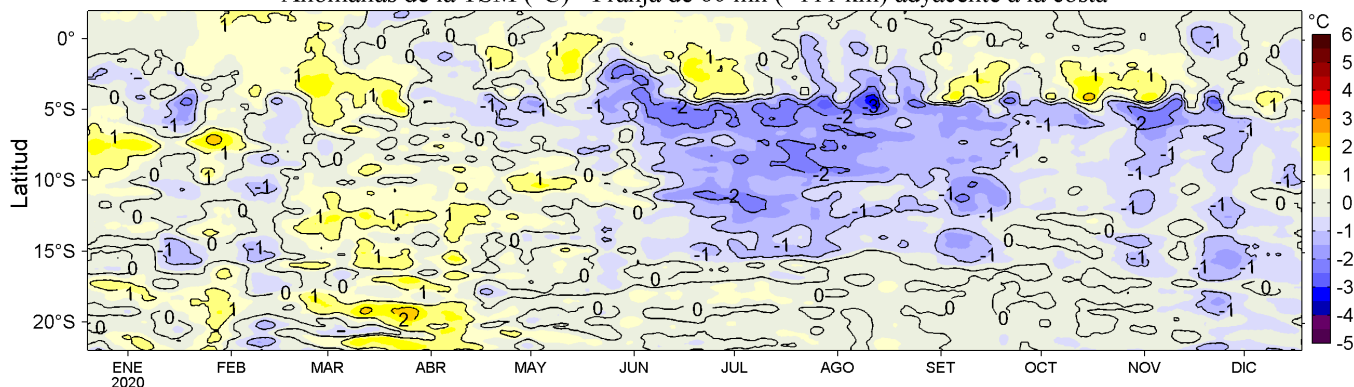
Anomalías de la TSM (°C) - Franja de 60 mn (~111 km) adyacente a la costa

°C
6
5
4
3
2
1
0
-1
-2
-3
-4
-5

Latitud
0°
5°S
10°S
15°S
20°S

ENE
2020
FEB
MAR
ABR
MAY
JUN
JUL
AGO
SET
OCT
NOV
DIC

1 0 -1 1 0 1 -1 1 0 1 1 0 1 1 -1 0 1 -1 -2 -3 -2 -1 -2 -1 -1 -2 -1 0 1 1 -1 1 0 1 -1 0 -1 -1 1 -1 0 0 1 1 1 0 -1 -1 -1 0 0 1 2 0 0 0 0 -1 -1 0